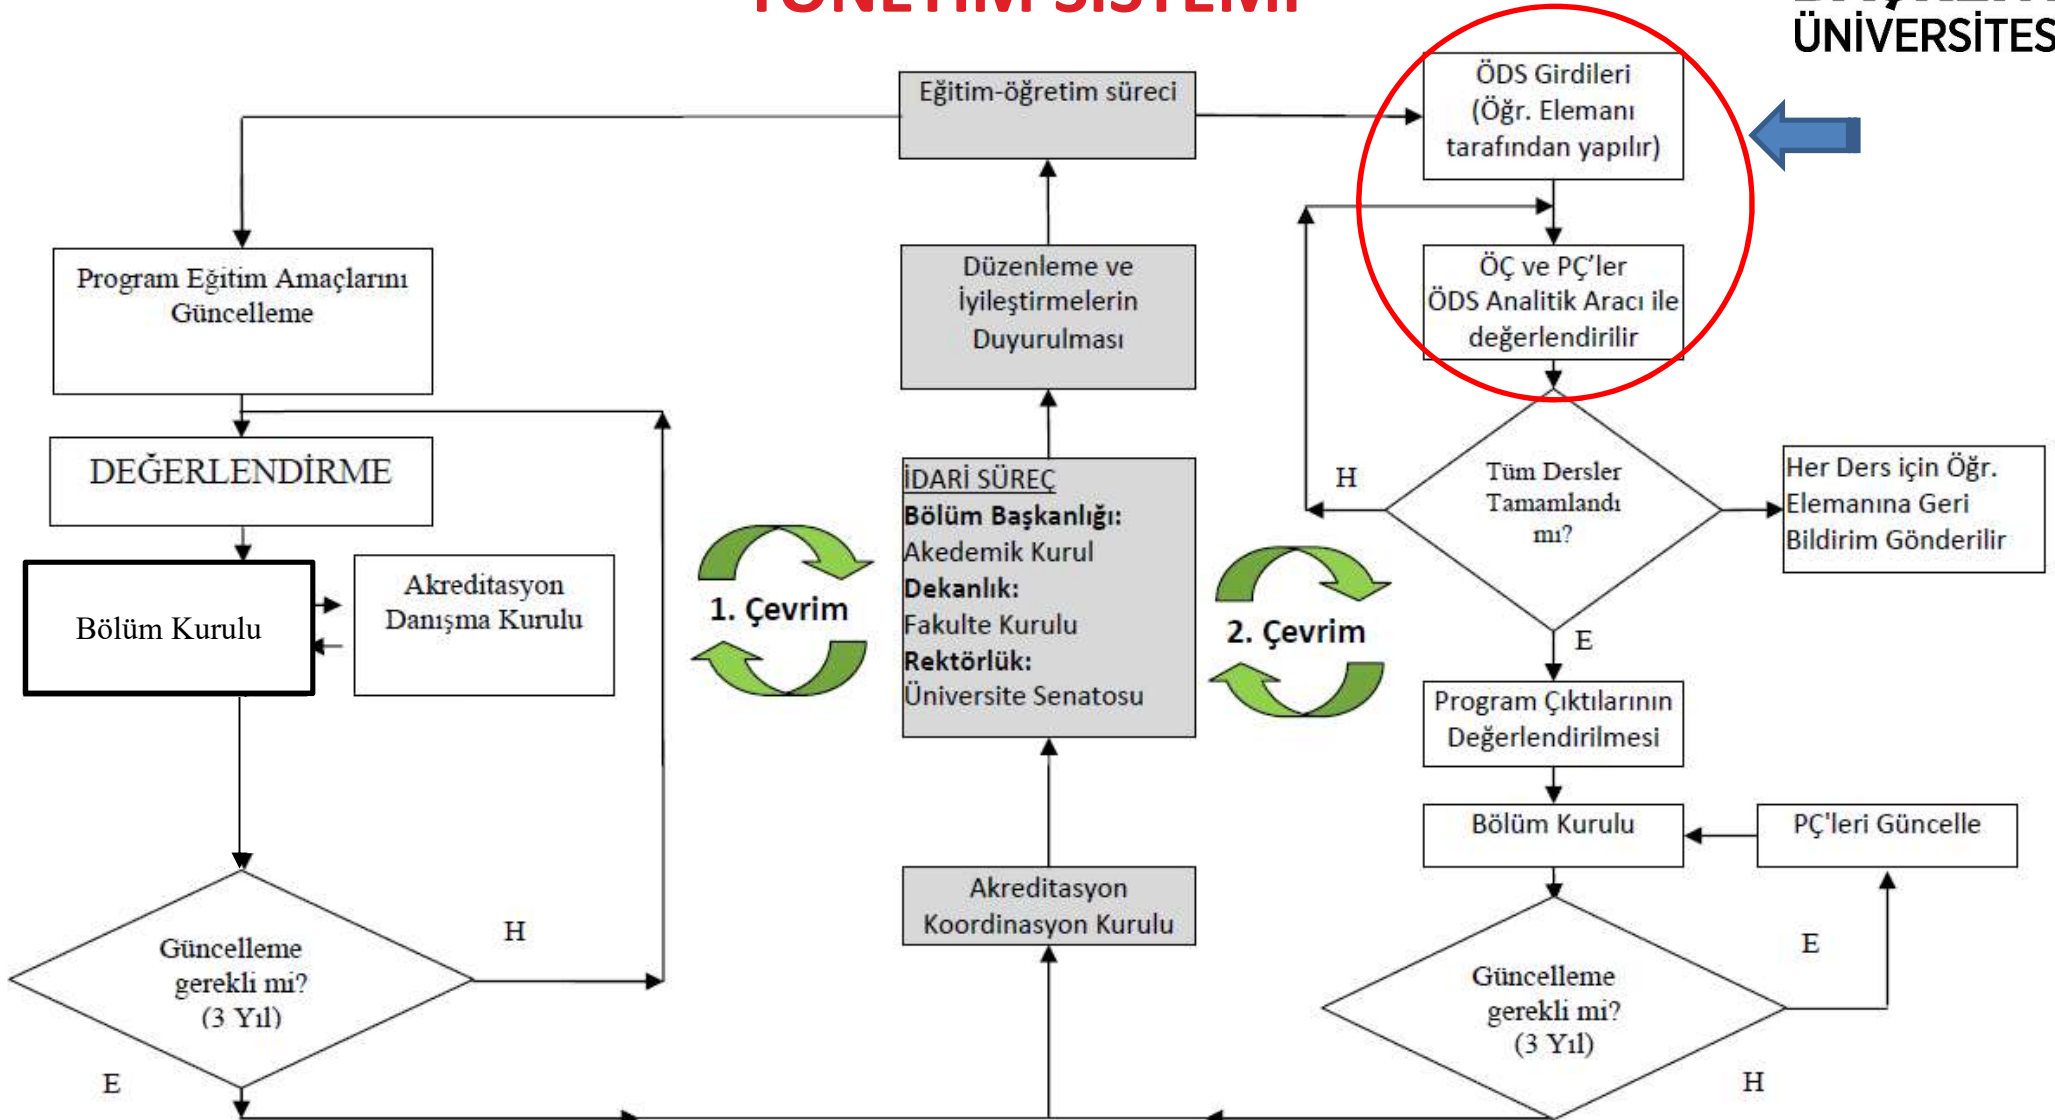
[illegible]

ÜNİVERSİTES

Eğitim-öğretim süreci

ÖDS Girdileri (Öğr. Elemanı tarafından yapılır)

Program Eğitim Amaçlarını Güncelleme

Düzenleme ve İyileştirmelerin Duyurulması

ÖÇ ve PÇ'ler ÖDS Analitik Aracı ile değerlendirilir

DEĞERLENDİRME

İDARİ SÜREÇ
**Bölüm Başkanlığı:**
Akedemik Kurul
**Dekanlık:**
Fakulte Kurulu
**Rektörlük:**
Üniversite Senatosu

H

Tüm Dersler Tamamlandı mı?

Her Ders için Öğr. Elemanına Geri Bildirim Gönderilir

Bölüm Kurulu

Akreditasyon Danışma Kurulu

1. Çevrim

2. Çevrim

E

Program Çıktılarının Değerlendirilmesi

Bölüm Kurulu

PÇ'leri Güncelle

Akreditasyon Koordinasyon Kurulu

H

Güncelleme gerekli mi? (3 Yıl)

E

E

Güncelleme gerekli mi? (3 Yıl)

H